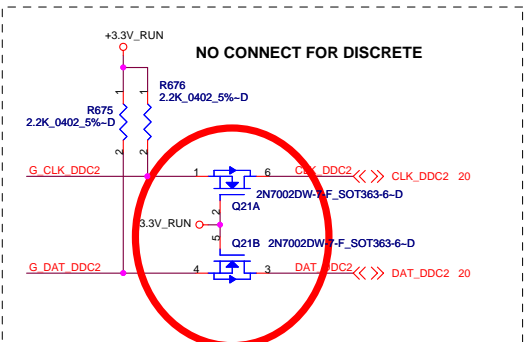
+3.3V_RUN

NO CONNECT FOR DISCRETE

R676
2.2K_0402_5%~D

R675
2.2K_0402_5%~D

1 2 1 2

G_CLK_DDC2

1 6

CLK_DDC2 CLK_DDC2 20

2N7002DW-7-F_SOT363-6~D

2

Q21A

3.3V_RUN

5

Q21B 2N7002DW-7-F_SOT363-6~D

G_DAT_DDC2

4 3

DAT_DDC2 DAT_DDC2 20